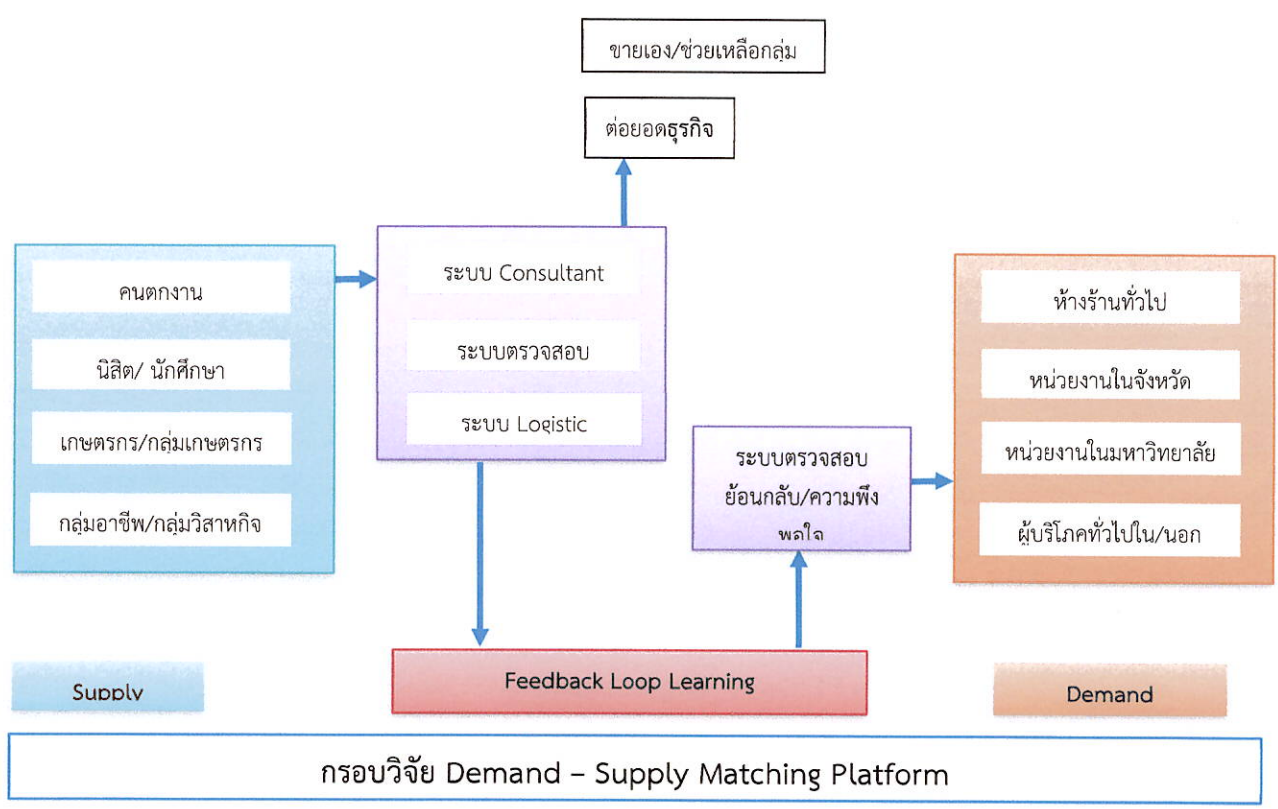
ขายเอง/ช่วยเหลือกลุ่ม

ต่อยอดธุรกิจ

คนตกงาน

นิสิต/ นักศึกษา

เกษตรกร/กลุ่มเกษตรกร

กลุ่มอาชีพ/กลุ่มวิสาหกิจ

ระบบ Consultant

ระบบตรวจสอบ

ระบบ Logistic

ระบบตรวจสอบย้อนกลับ/ความพึงพอใจ

ห้างร้านทั่วไป

หน่วยงานในจังหวัด

หน่วยงานในมหาวิทยาลัย

ผู้บริโภคทั่วไปใน/นอก

Supply

Feedback Loop Learning

Demand

กรอบวิจัย Demand – Supply Matching Platform